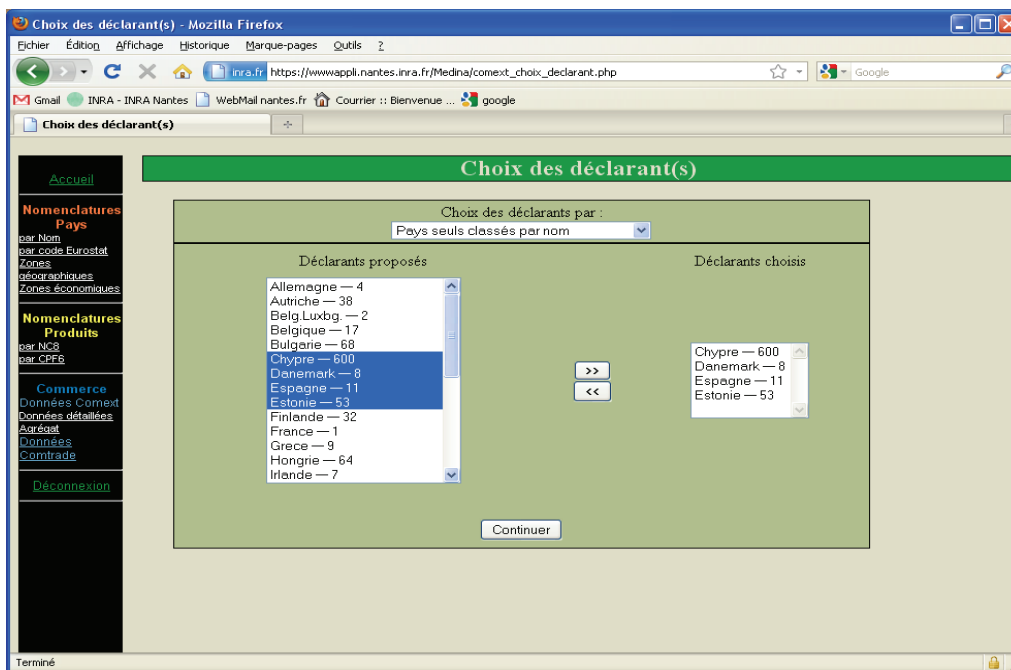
Choix des déclarant(s) - Mozilla Firefox

Fichier Édition Affichage Historique Marque-pages Outils ?

inra.fr https://wwwappli.nantes.inra.fr/Medina/comext_choix_declarant.php

Google

Gmail INRA - INRA Nantes WebMail nantes.fr Courrier :: Bienvenue ... google

Choix des déclarant(s)

Accueil

Nomenclatures Pays
par Nom
par code Eurostat
Zones géographiques
Zones économiques

Nomenclatures Produits
par NC8
par CPF6

Commerce
Données Comext
Données détaillées
Agrégat
Données Comtrade

Déconnexion

Choix des déclarant(s)

Choix des déclarants par :
Pays seuls classés par nom

Déclarants proposés

Allemagne — 4
Autriche — 38
Belg.Luxbg. — 2
Belgique — 17
Bulgarie — 68
Chypre — 600
Danemark — 8
Espagne — 11
Estonie — 53
Finlande — 32
France — 1
Grece — 9
Hongrie — 64
Irlande — 7

>>
<<

Déclarants choisis

Chypre — 600
Danemark — 8
Espagne — 11
Estonie — 53

Continuer

Terminé